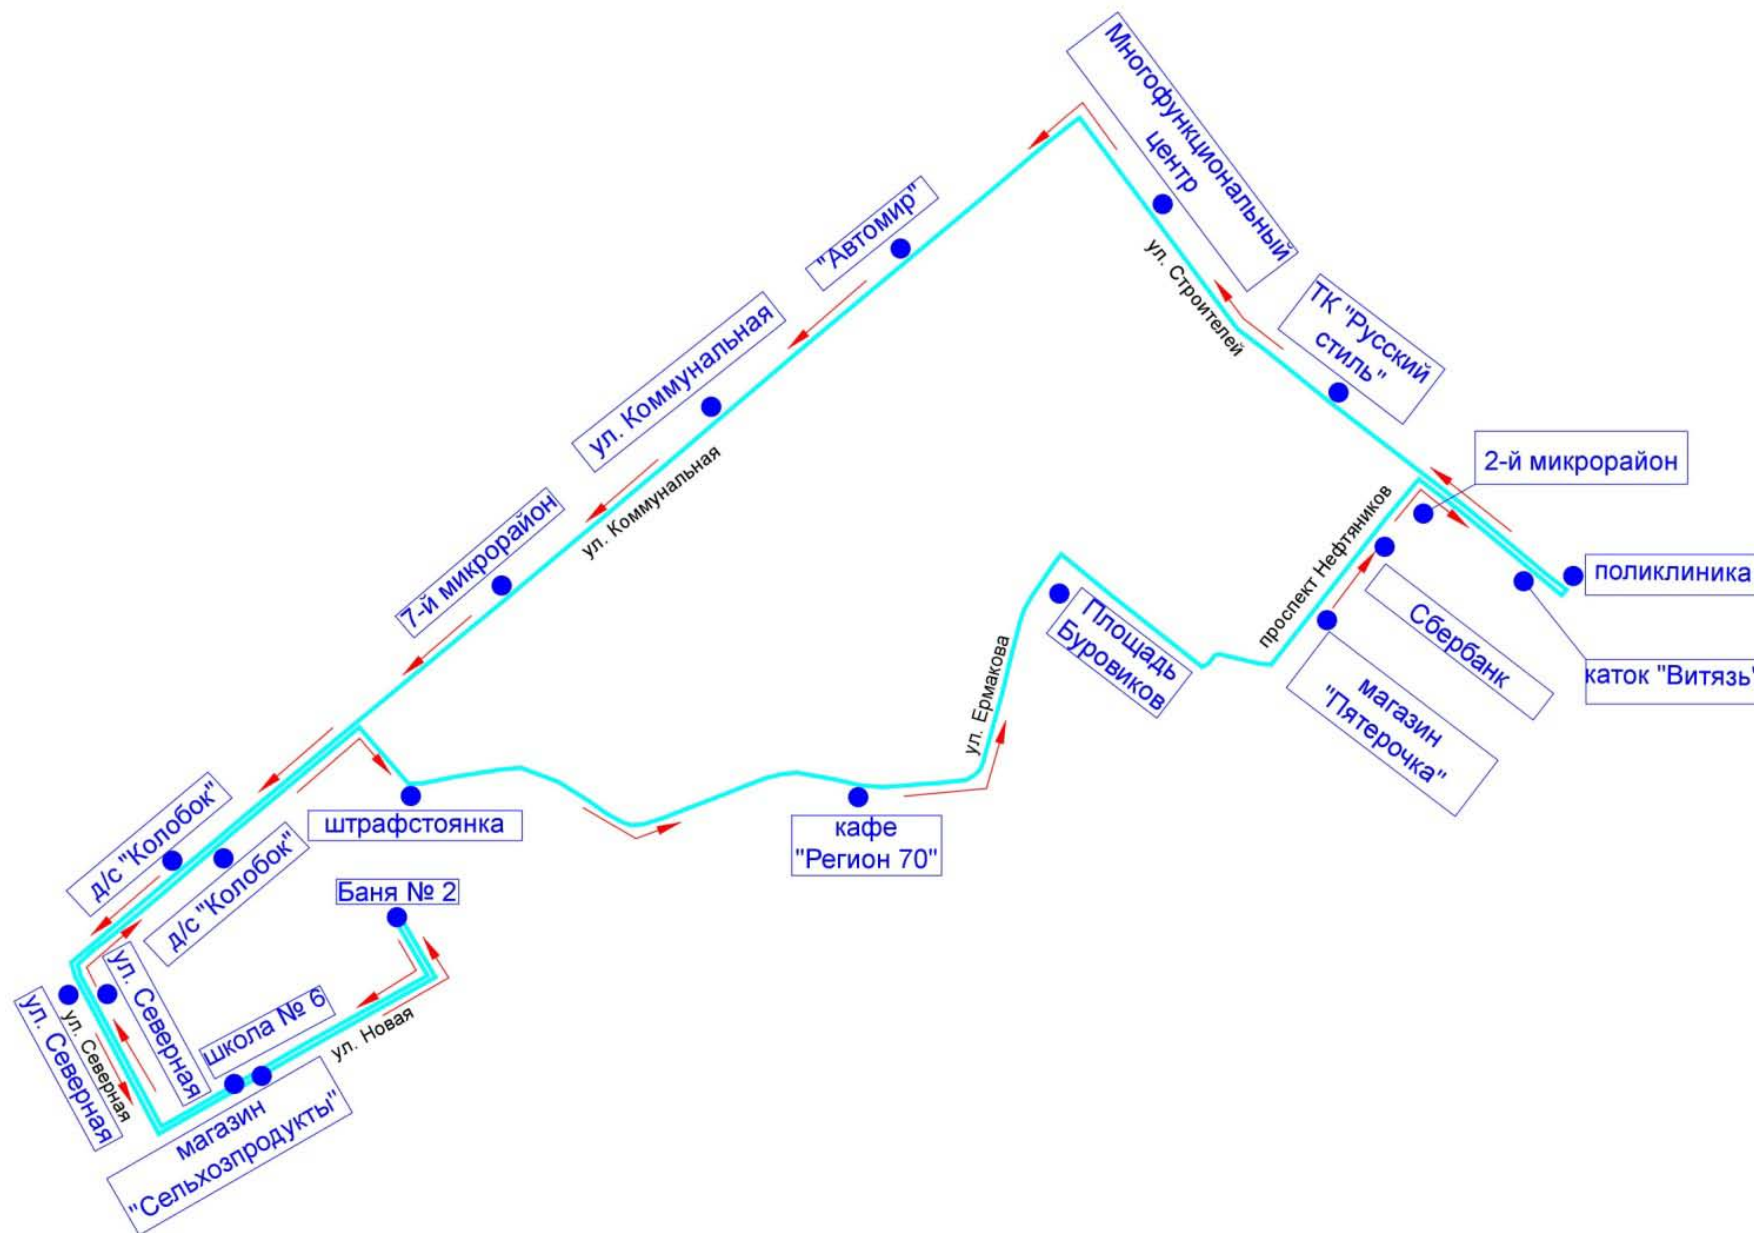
Многофункциональный центр

"Автомир"

ул. Строителей

ТК "Русский стиль"

ул. Коммунальная

ул. Коммунальная

2-й микрорайон

7-й микрорайон

проспект Нефтяников

поликлиника

Площадь Буровиков

Сбербанк

ул. Ермакова

каток "Витязь"

магазин "Пятерочка"

штрафстоянка

кафе "Регион 70"

д/с "Колобок"

д/с "Колобок"

Баня № 2

ул. Северная

ул. Северная

ул. Северная

школа № 6

ул. Новая

магазин "Сельхозпродукты"